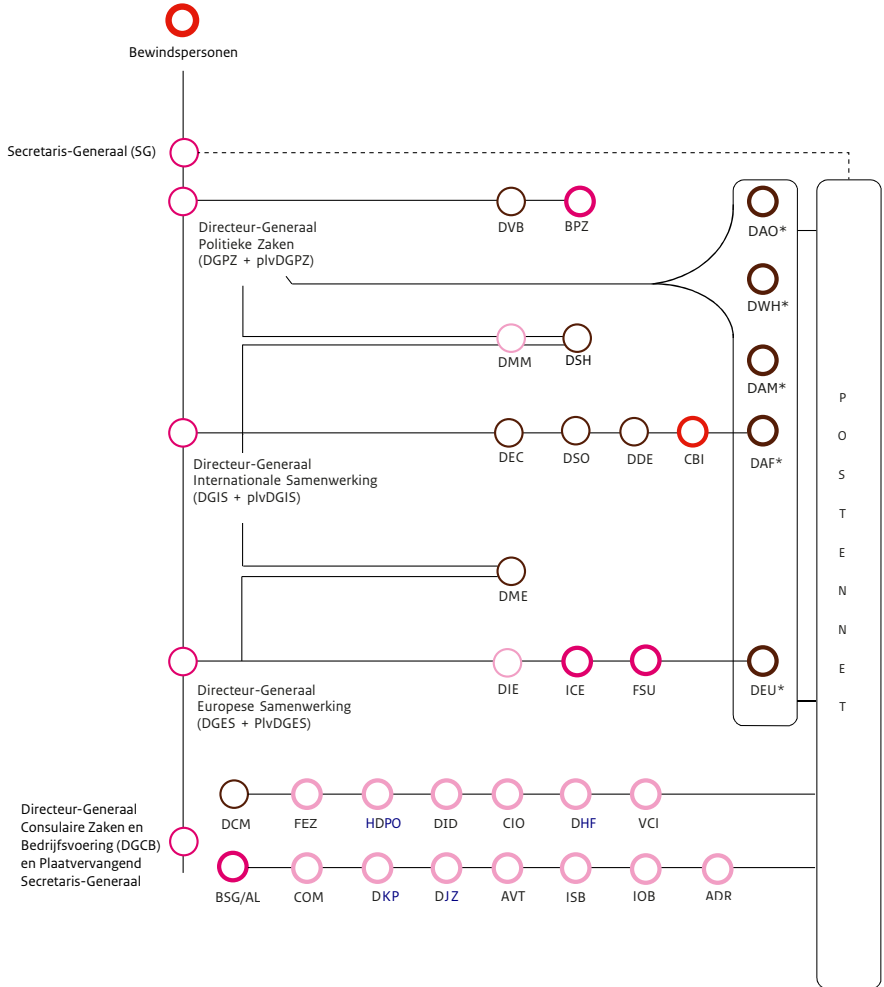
Bewindspersonen

Secretaris-Generaal (SG)

Directeur-Generaal Politieke Zaken (DGPZ + plvDGPZ)

DVB BPZ

DAO*

DWH*

DMM DSH

DAM*

Directeur-Generaal Internationale Samenwerking (DGIS + plvDGIS)

DEC DSO DDE CBI DAF*

DME

Directeur-Generaal Europese Samenwerking (DGES + PlvDGES)

DIE ICE FSU DEU*

P O S T E N N E T

Directeur-Generaal Consulaire Zaken en Bedrijfsvoering (DGCB) en Plaatvervangend Secretaris-Generaal

DCM FEZ HDPO DID CIO DHF VCI

BSG/AL COM DKP DJZ AVT ISB IOB ADR